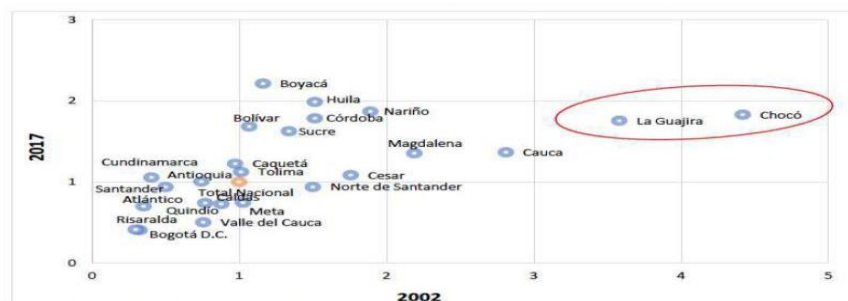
3
2
1
0
2017
0
1
2
3
4
5
2002
Boyacá
Huila
Nariño
Bolívar
Córdoba
Sucre
La Guajira
Chocó
Magdalena
Cauca
Cundinamarca
Caquetá
Tolima
Antioquia
Cesar
Santander
Total Nacional
Norte de Santander
Atlántico
Caldas
Quindío
Meta
Risaralda
Valle del Cauca
Bogotá D.C.